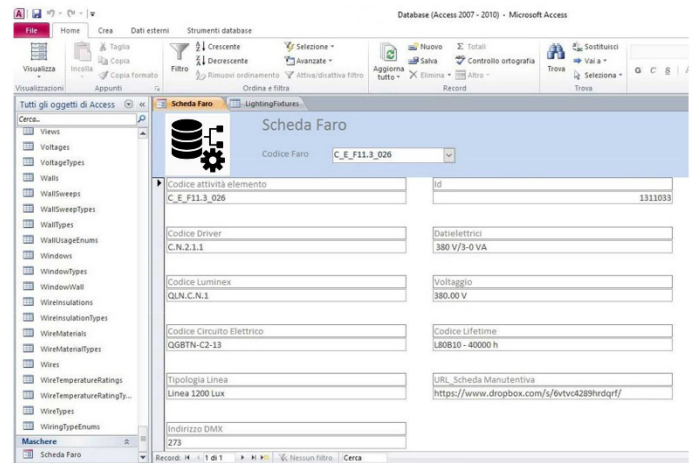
Database (Access 2007 - 2010) - Microsoft Access

File | Home | Crea | Dati esterni | Strumenti database

Visualizza | Incolla | Taglia | Copia | Copia formato | Filtro | Crescente | Decrescente | Rimuovi ordinamento | Selezione | Avanzate | Attiva/disattiva filtro | Aggiorna tutto | Nuovo | Salva | Elimina | Totali | Controllo ortografia | Altro | Trova | Sostituisci | Vai a | Seleziona

Visualizzazioni | Appunti | Ordina e filtra | Record | Trova

Tutti gli oggetti di Access

Cerca...

Views
Voltages
VoltageTypes
Walls
WallSweeps
WallSweepTypes
WallTypes
WallUsageEnums
Windows
WindowTypes
WindowWall
WireInsulations
WireInsulationTypes
WireMaterials
WireMaterialTypes
Wires
WireTemperatureRatings
WireTemperatureRatingTy...
WireTypes
WiringTypeEnums

Maschere

Scheda Faro

Scheda Faro | LightingFixtures

Scheda Faro

Codice Faro C_E_F11.3_026

Codice attività elemento
C_E_F11.3_026

Id
1311033

Codice Driver
C.N.2.1.1

Datielettrici
380 V/3-0 VA

Codice Luminex
QLN.C.N.1

Voltaggio
380.00 V

Codice Circuito Elettrico
QGBTN-C2-13

Codice Lifetime
L80B10 - 40000 h

Tipologia Linea
Linea 1200 Lux

URL_Scheda Manutentiva
https://www.dropbox.com/s/6vtvc4289hrdqrf/

Indirizzo DMX
273

Record: 1 di 1 | Nessun filtro | Cerca